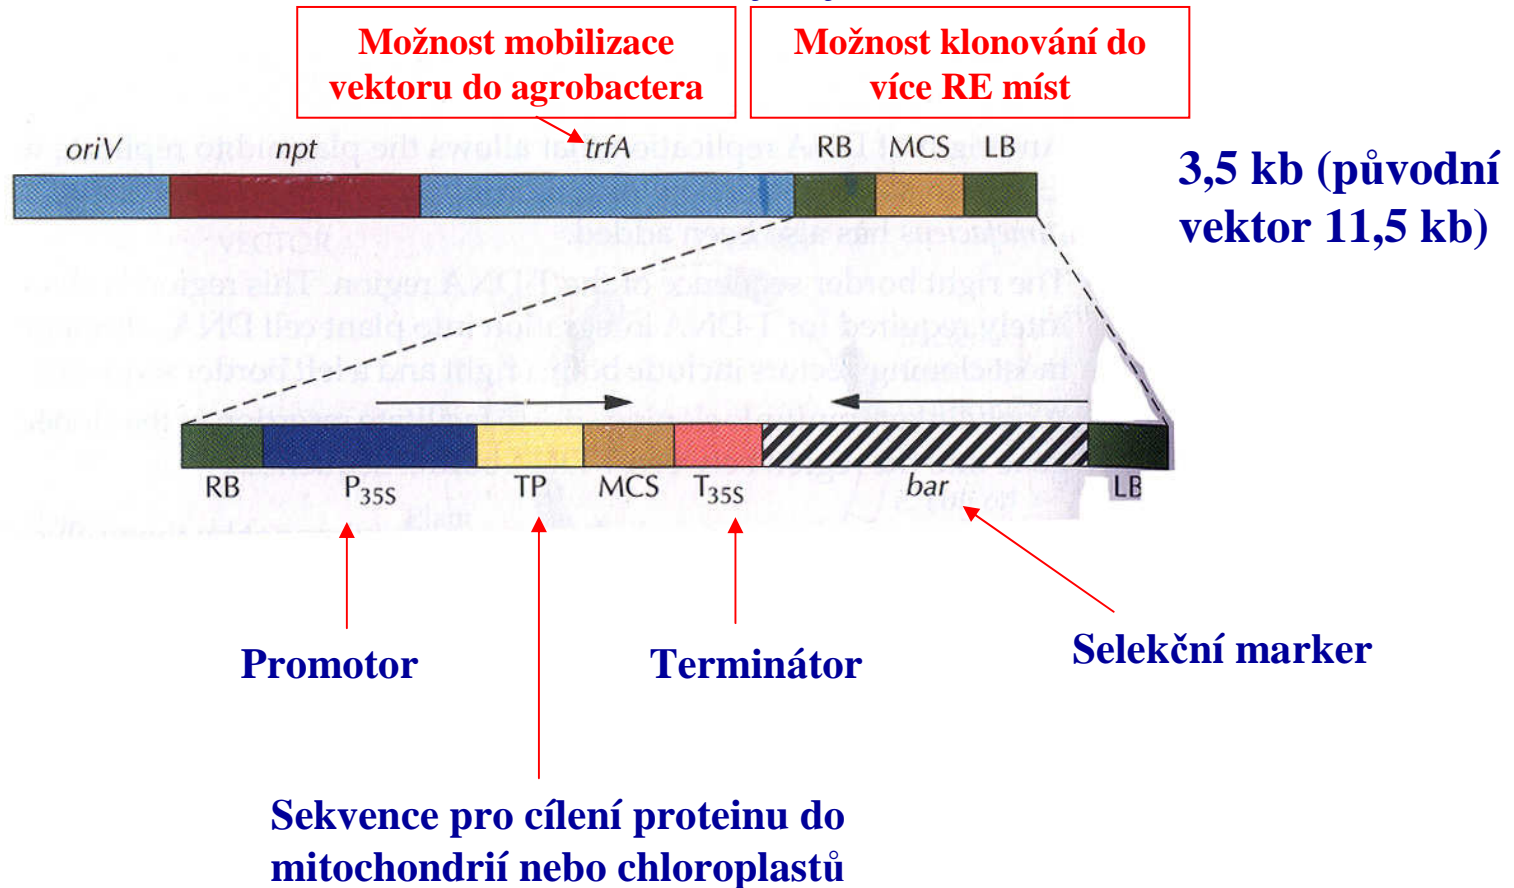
Možnost mobilizace vektoru do agrobactera

Možnost klonování do více RE míst

oriV npt trfA RB MCS LB

3,5 kb (původní vektor 11,5 kb)

RB $P_{35S}$ TP MCS $T_{35S}$ bar LB

Promotor

Terminátor

Selekční marker

Sekvence pro cílení proteinu do mitochondrií nebo chloroplastů